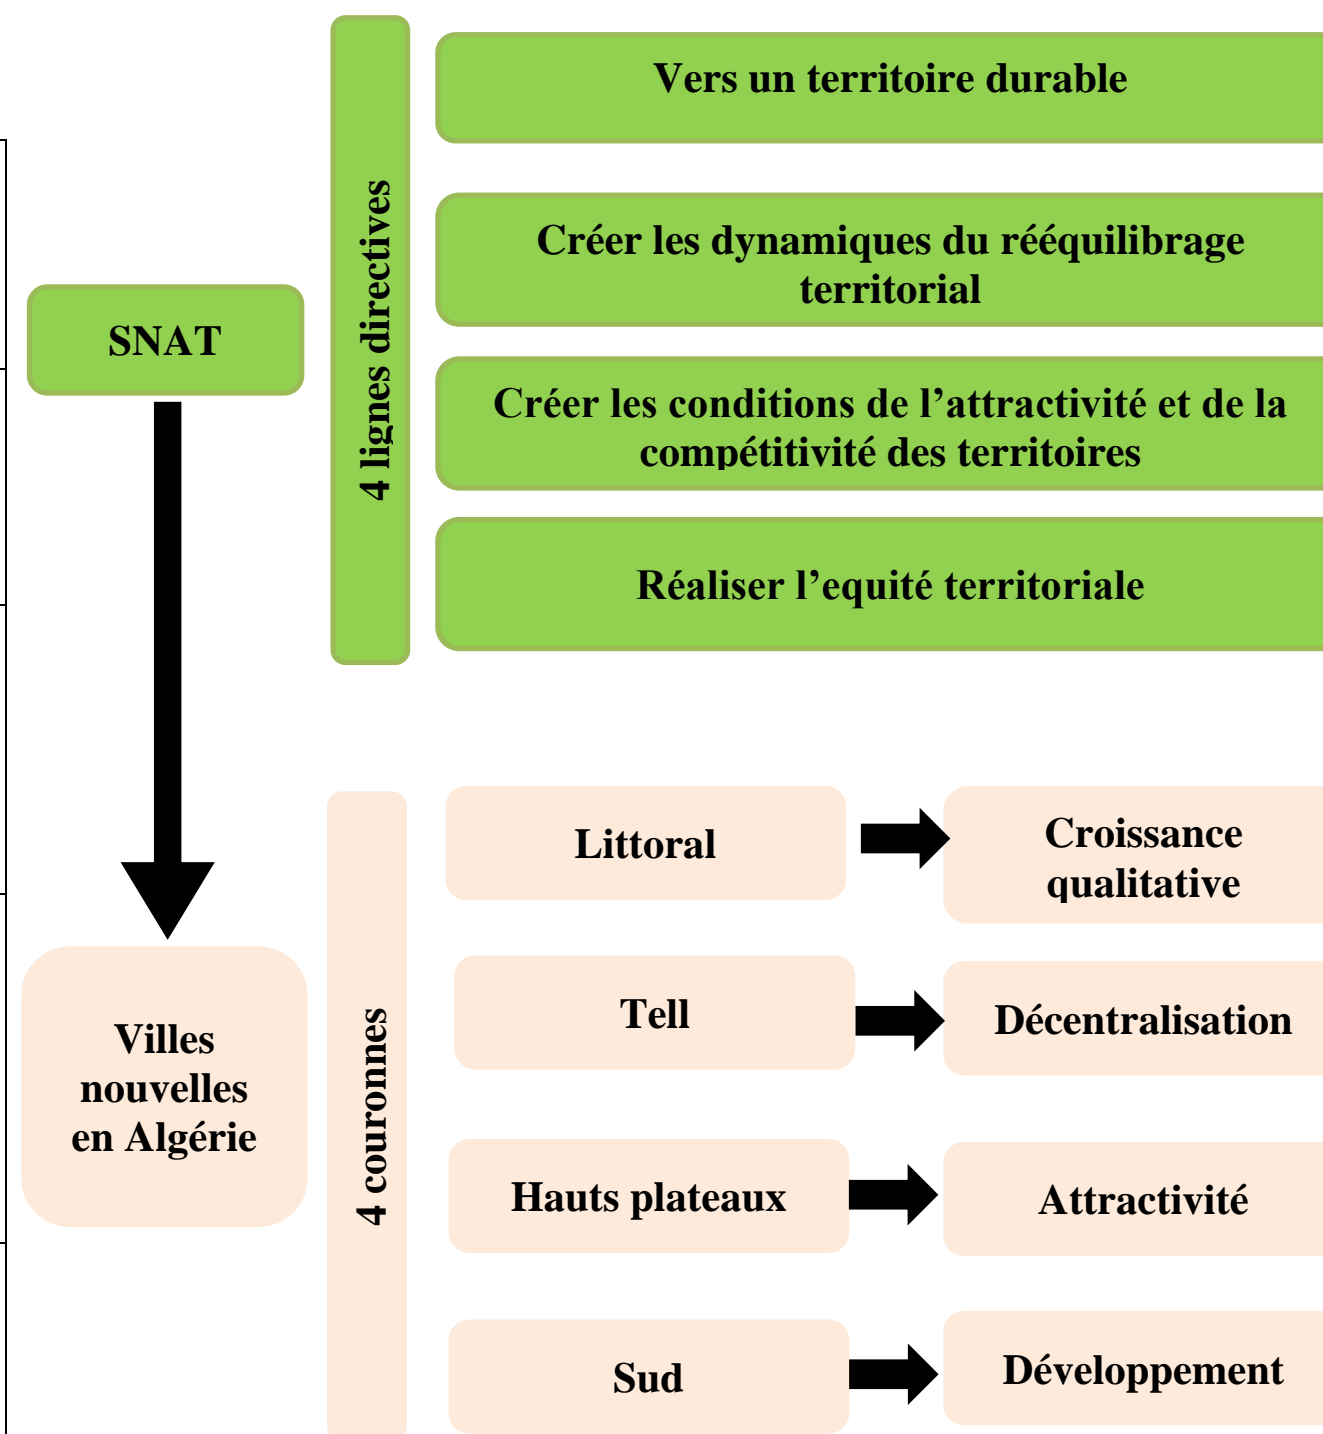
SNAT

4 lignes directives

Vers un territoire durable

Créer les dynamiques du rééquilibrage territorial

Créer les conditions de l’attractivité et de la compétitivité des territoires

Réaliser l’equité territoriale

Villes nouvelles en Algérie

4 couronnes

Littoral

Croissance qualitative

Tell

Décentralisation

Hauts plateaux

Attractivité

Sud

Développement